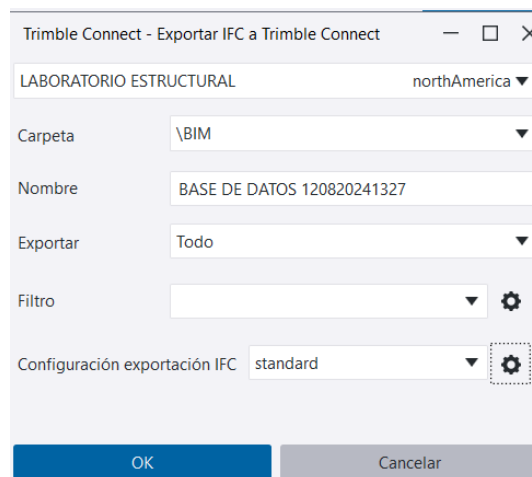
Trimble Connect - Exportar IFC a Trimble Connect

LABORATORIO ESTRUCTURAL northAmerica

Carpeta \BIM

Nombre BASE DE DATOS 120820241327

Exportar Todo

Filtro

Configuración exportación IFC standard

OK

Cancelar